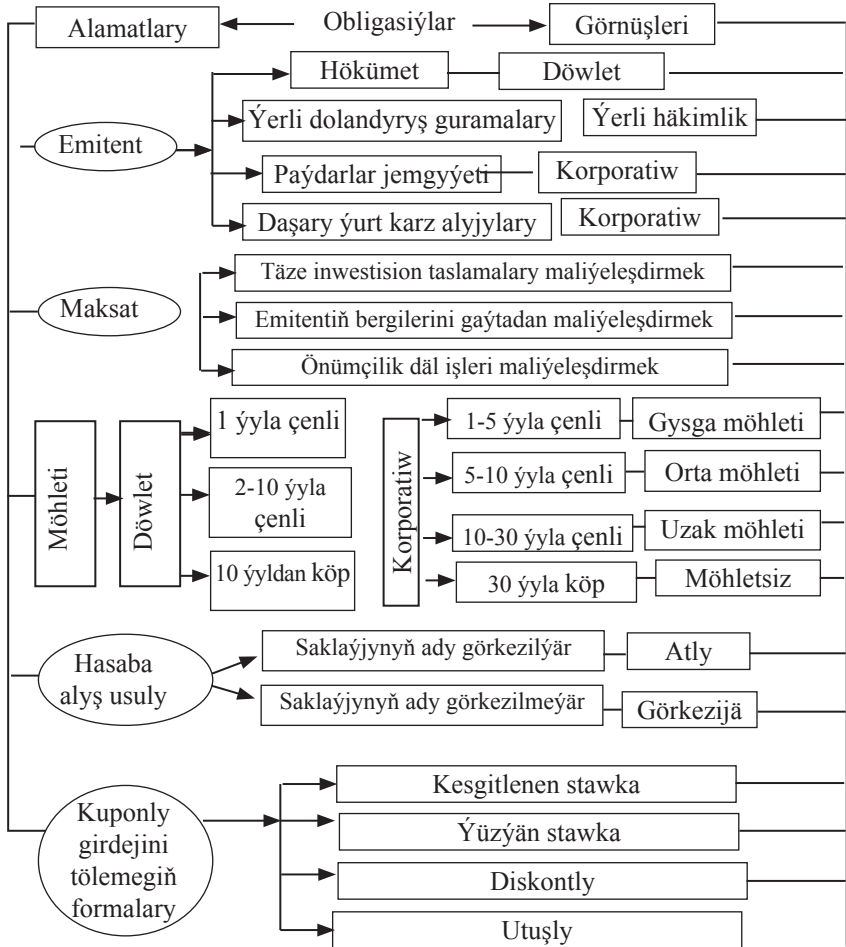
Alamatlary

Obligasiýlar

Görnüşleri

Emitent

Hökümet

Döwlet

Ýerli dolandyryş guramalary

Ýerli häkimlik

Paýdarlar jemgyýeti

Korporatiw

Daşary ýurt karz alyjylary

Korporatiw

Maksat

Täze inwestision taslamalary maliýeleşdirmek

Emitentiň bergilerini gaýtadan maliýeleşdirmek

Önümçilik däl işleri maliýeleşdirmek

Möhleti

Döwlet

1 ýyla çenli

2-10 ýyla çenli

10 ýyldan köp

Korporatiw

1-5 ýyla çenli

Gysga möhleti

5-10 ýyla çenli

Orta möhleti

10-30 ýyla çenli

Uzak möhleti

30 ýyla köp

Möhletsiz

Hasaba alyş usuly

Saklaýjynyň ady görkezilýär

Atly

Saklaýjynyň ady görkezilmeýär

Görkezijä

Kuponly girdejini tölemegiň formalary

Kesgitlenen stawka

Ýüzýän stawka

Diskontly

Utuşly